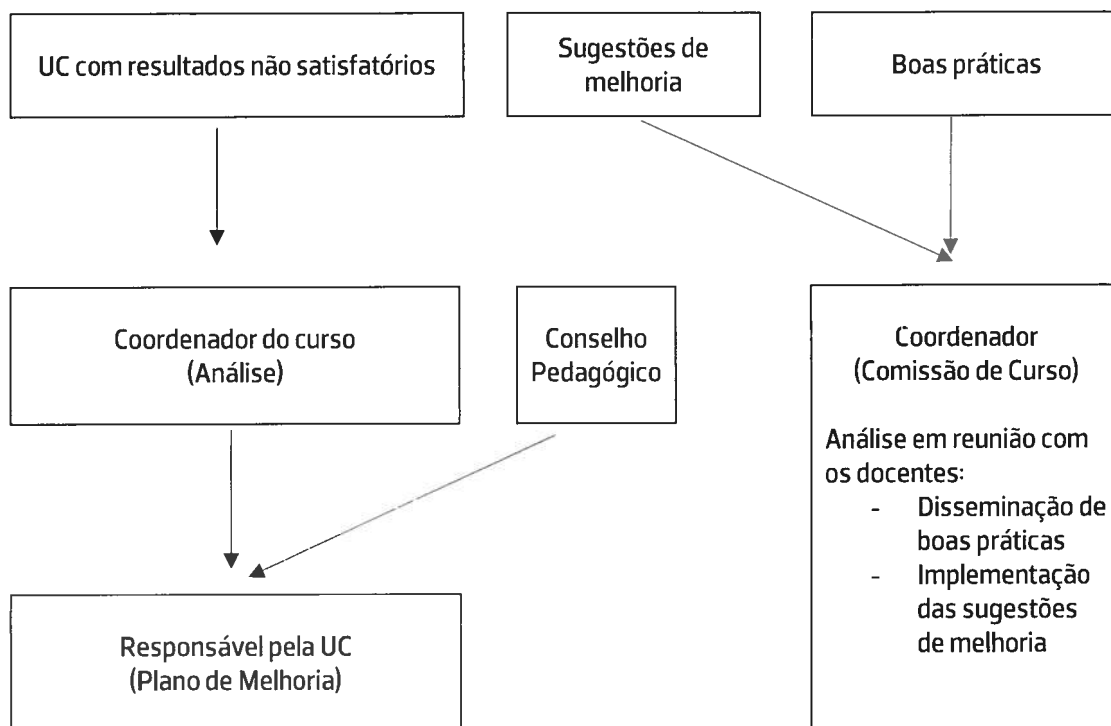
UC com resultados não satisfatórios

Sugestões de melhoria

Boas práticas

Coordenador do curso
(Análise)

Conselho Pedagógico

Coordenador
(Comissão de Curso)

Análise em reunião com os docentes:
- Disseminação de boas práticas
- Implementação das sugestões de melhoria

Responsável pela UC
(Plano de Melhoria)